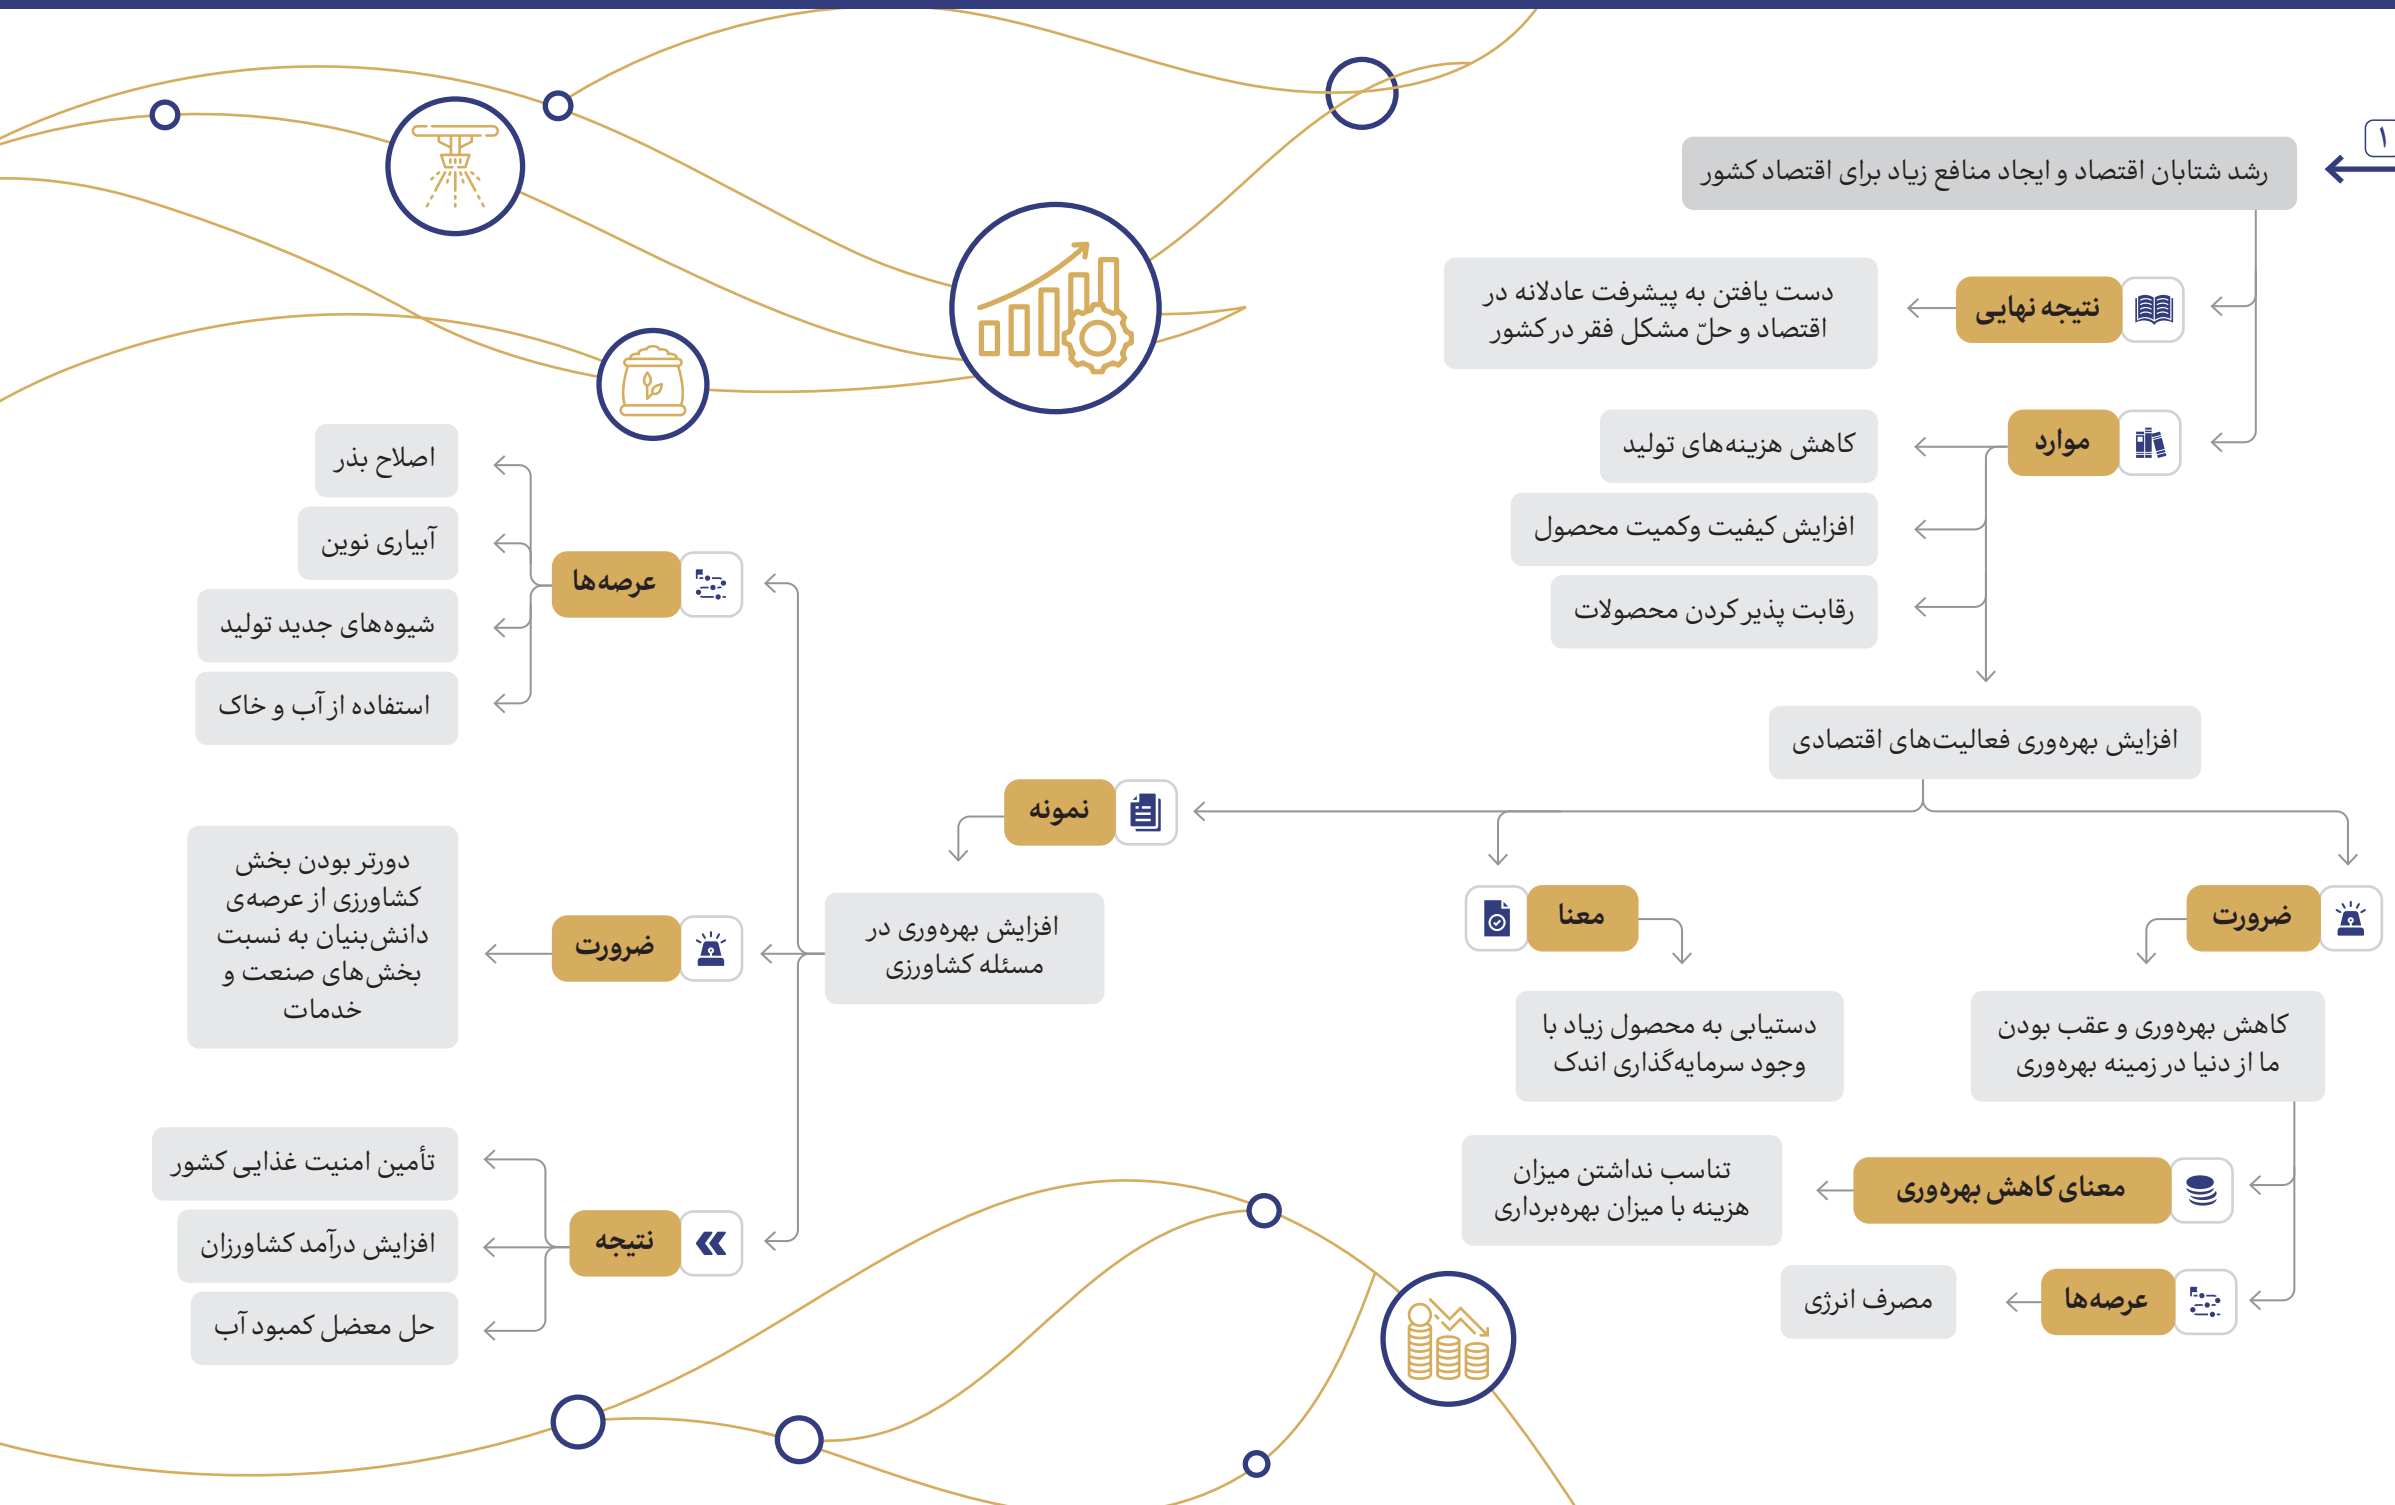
۱

رشد شتابان اقتصاد و ایجاد منافع زیاد برای اقتصاد کشور

نتیجه نهایی

دست یافتن به پیشرفت عادلانه در اقتصاد و حلّ مشکل فقر در کشور

موارد

کاهش هزینه‌های تولید

افزایش کیفیت وکمیت محصول

رقابت پذیر کردن محصولات

افزایش بهره‌وری فعالیت‌های اقتصادی

نمونه

معنا

ضرورت

دستیابی به محصول زیاد با وجود سرمایه‌گذاری اندک

کاهش بهره‌وری و عقب بودن ما از دنیا در زمینه بهره‌وری

معنای کاهش بهره‌وری

تناسب نداشتن میزان هزینه با میزان بهره‌برداری

عرصه‌ها

مصرف انرژی

افزایش بهره‌وری در مسئله کشاورزی

عرصه‌ها

اصلاح بذر

آبیاری نوین

شیوه‌های جدید تولید

استفاده از آب و خاک

ضرورت

دورتر بودن بخش کشاورزی از عرصه‌ی دانش‌بنیان به نسبت بخش‌های صنعت و خدمات

نتیجه

تأمین امنیت غذایی کشور

افزایش درآمد کشاورزان

حل معضل کمبود آب